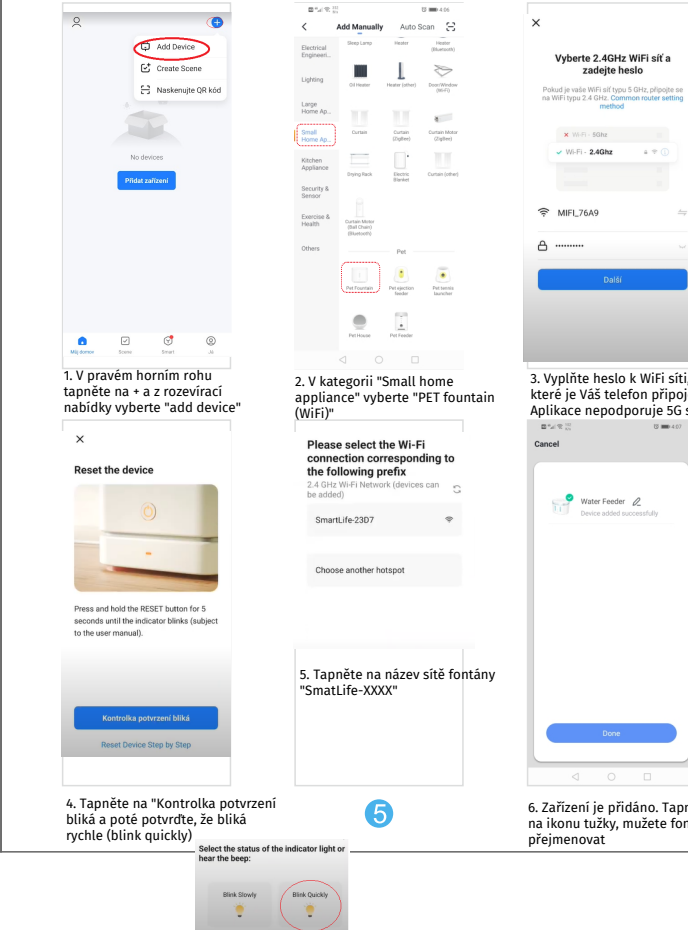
Add Device
Create Scene
Naskenujte QR kód
No devices
Přidat zařízení
Můj domov Scéne Smart Já

1. V pravém horním rohu tapněte na + a z rozevírací nabídky vyberte "add device"

Add Manually Auto Scan
Electrical Engineeri...
Lighting
Large Home Ap...
Small Home Ap...
Kitchen Appliance
Security & Sensor
Exercise & Health
Others
Sleep Lamp Heater Heater (Bluetooth)
Oil Heater Heater (other) Doors/Window (Wi-Fi)
Curtain Curtain (Zigbee) Curtain Motor (Zigbee)
Drying Rack Electric Blanket Curtain (other)
Curtain Motor (Ball Chain) (Bluetooth)
Pet
Pet Fountain Pet ejection feeder Pet tennis launcher
Pet House Pet Feeder

2. V kategorii "Small home appliance" vyberte "PET fountain (WiFi)"

Vyberte 2.4GHz WiFi síť a zadejte heslo
Pokud je vaše WiFi síť typu 5 GHz, připojte se na WiFi typu 2.4 GHz. Common router setting method
Wi-Fi - 5Ghz
Wi-Fi - 2.4Ghz
MIFI_76A9
••••••••••
Další

3. Vyplňte heslo k WiFi síti, které je Váš telefon připoj Aplikace nepodporuje 5G s

Reset the device
Press and hold the RESET button for 5 seconds until the indicator blinks (subject to the user manual).
Kontrolka potvrzení bliká
Reset Device Step by Step

4. Tapněte na "Kontrolka potvrzení bliká a poté potvrďte, že bliká rychle (blink quickly)

Please select the Wi-Fi connection corresponding to the following prefix
2.4 GHz Wi-Fi Network (devices can be added)
SmartLife-23D7
Choose another hotspot

5. Tapněte na název sítě fontány "SmatLife-XXXX"

5

Cancel
Water Feeder
Device added successfully
Done

6. Zařízení je přidáno. Tapr na ikonu tužky, můžete for přejmenovat

Select the status of the indicator light or hear the beep:
Blink Slowly Blink Quickly